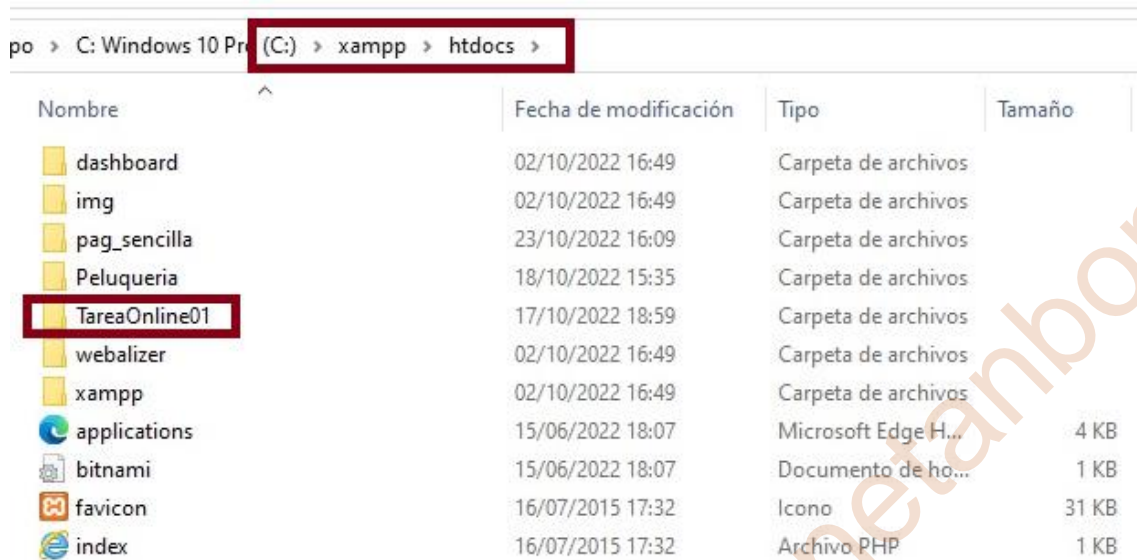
po > C: Windows 10 Pr (C:) > xampp > htdocs >

| Nombre | Fecha de modificación | Tipo | Tamaño |
|---|---|---|---|
| dashboard | 02/10/2022 16:49 | Carpeta de archivos | |
| img | 02/10/2022 16:49 | Carpeta de archivos | |
| pag_sencilla | 23/10/2022 16:09 | Carpeta de archivos | |
| Peluqueria | 18/10/2022 15:35 | Carpeta de archivos | |
| TareaOnline01 | 17/10/2022 18:59 | Carpeta de archivos | |
| webalizer | 02/10/2022 16:49 | Carpeta de archivos | |
| xampp | 02/10/2022 16:49 | Carpeta de archivos | |
| applications | 15/06/2022 18:07 | Microsoft Edge H... | 4 KB |
| bitnami | 15/06/2022 18:07 | Documento de ho... | 1 KB |
| favicon | 16/07/2015 17:32 | Icono | 31 KB |
| index | 16/07/2015 17:32 | Archivo PHP | 1 KB |

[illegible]